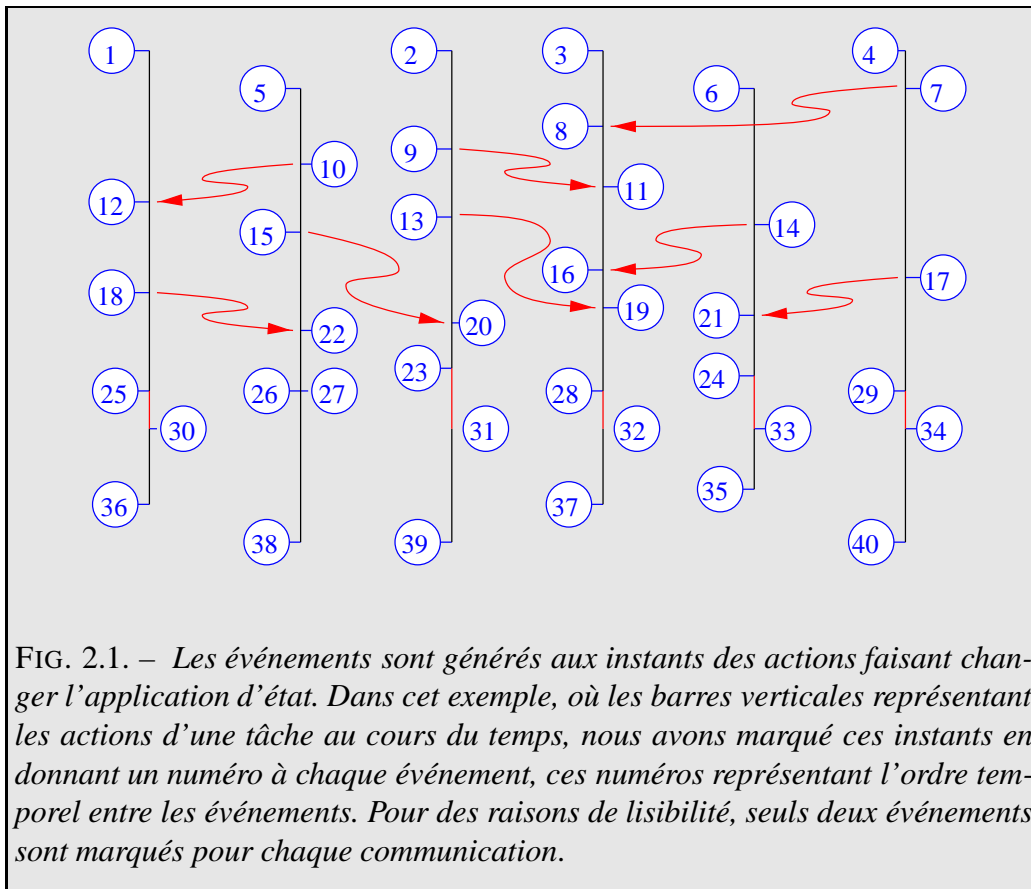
1
5
2
3
6
4
7
8
10
9
11
12
15
13
14
16
17
18
19
20
21
22
23
24
25
26
27
28
29
30
31
32
33
34
35
36
37
38
39
40

FIG. 2.1. – Les événements sont générés aux instants des actions faisant changer l'application d'état. Dans cet exemple, où les barres verticales représentant les actions d'une tâche au cours du temps, nous avons marqué ces instants en donnant un numéro à chaque événement, ces numéros représentant l'ordre temporel entre les événements. Pour des raisons de lisibilité, seuls deux événements sont marqués pour chaque communication.